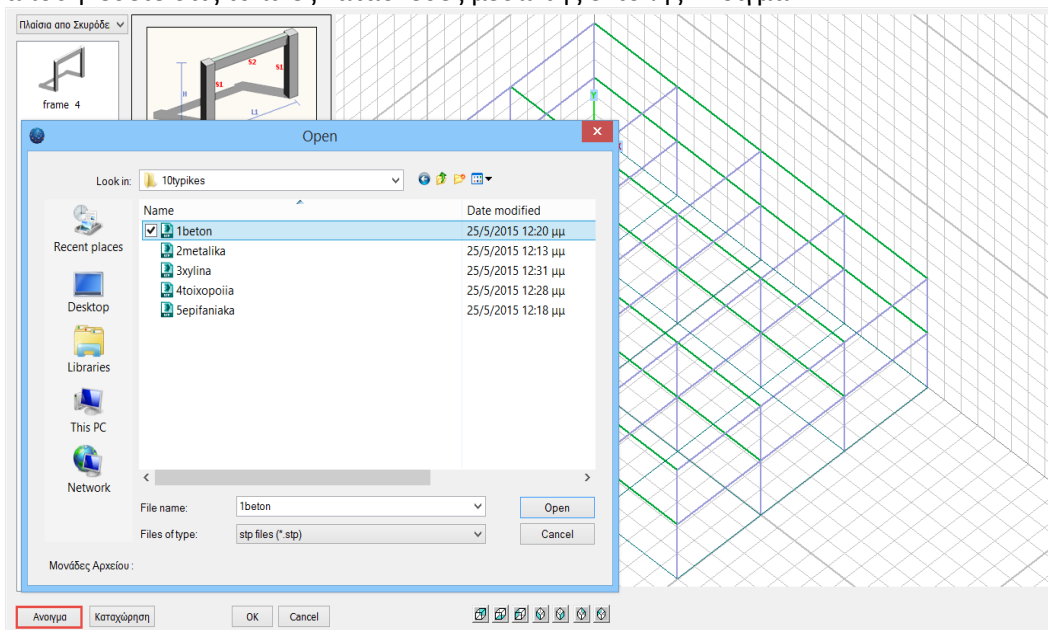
Πλαίσια απο Σκυρόδε

frame 4

S2
S1
S1
H
L1

Open

Look in: 10typikes

Recent places
Desktop
Libraries
This PC
Network

| Name | Date modified |
|---|---|
| 1beton | 25/5/2015 12:20 μμ |
| 2metalika | 25/5/2015 12:13 μμ |
| 3xylina | 25/5/2015 12:31 μμ |
| 4toixopoiia | 25/5/2015 12:28 μμ |
| 5epifaniaka | 25/5/2015 12:18 μμ |

File name: 1beton
Open
Files of type: stp files (*.stp)
Cancel

Μονάδες Αρχείου :

Ανοιγμα
Καταχώρηση
OK
Cancel